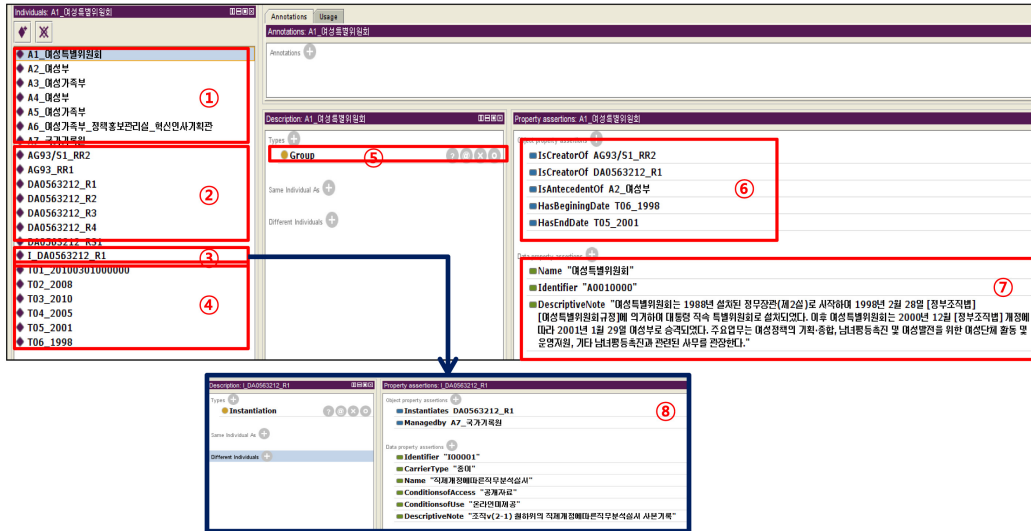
Individuals: A1_여성특별위원회

A1_여성특별위원회
A2_여성부
A3_여성가족부
A4_여성부
A5_여성가족부
A6_여성가족부_정책홍보관리실_혁신인사기획관
A7_국가기록원
①

AG93/S1_RR2
AG93_RR1
DA0563212_R1
DA0563212_R2
DA0563212_R3
DA0563212_R4
DA0563212_RS1
②

I_DA0563212_R1
③

T01_20100301000000
T02_2008
T03_2010
T04_2005
T05_2001
T06_1998
④

Annotations | Usage
Annotations: A1_여성특별위원회
Annotations

Description: A1_여성특별위원회
Types
Group
⑤
Same Individual As
Different Individuals

Property assertions: A1_여성특별위원회
Object property assertions
IsCreatorOf AG93/S1_RR2
IsCreatorOf DA0563212_R1
IsAntecedentOf A2_여성부
HasBeginingDate T06_1998
HasEndDate T05_2001
⑥

Data property assertions
Name "여성특별위원회"
Identifier "A0010000"
DescriptiveNote "여성특별위원회는 1988년 설치된 정무장관(제2실)로 시작하여 1998년 2월 28일 [정부조직법] [여성특별위원회규정]에 의거하여 대통령 직속 특별위원회로 설치되었다. 이후 여성특별위원회는 2000년 12월 [정부조직법] 개정에 따라 2001년 1월 29일 여성부로 승격되었다. 주요업무는 여성정책의 기획·종합, 남녀평등촉진 및 여성발전을 위한 여성단체 활동 및 운영지원, 기타 남녀평등촉진과 관련된 사무를 관장한다."
⑦

Description: I_DA0563212_R1
Types
Instantiation
Same Individual As
Different Individuals

Property assertions: I_DA0563212_R1
Object property assertions
Instantiates DA0563212_R1
Managedby A7_국가기록원
⑧
Data property assertions
Identifier "I00001"
CarrierType "종이"
Name "직제개정에따른직무분석실시"
ConditionsofAccess "공개자료"
ConditionsofUse "온라인대제공"
DescriptiveNote "조직v(2-1) 혁하위의 직제개정에따른직무분석실시 사본기록"